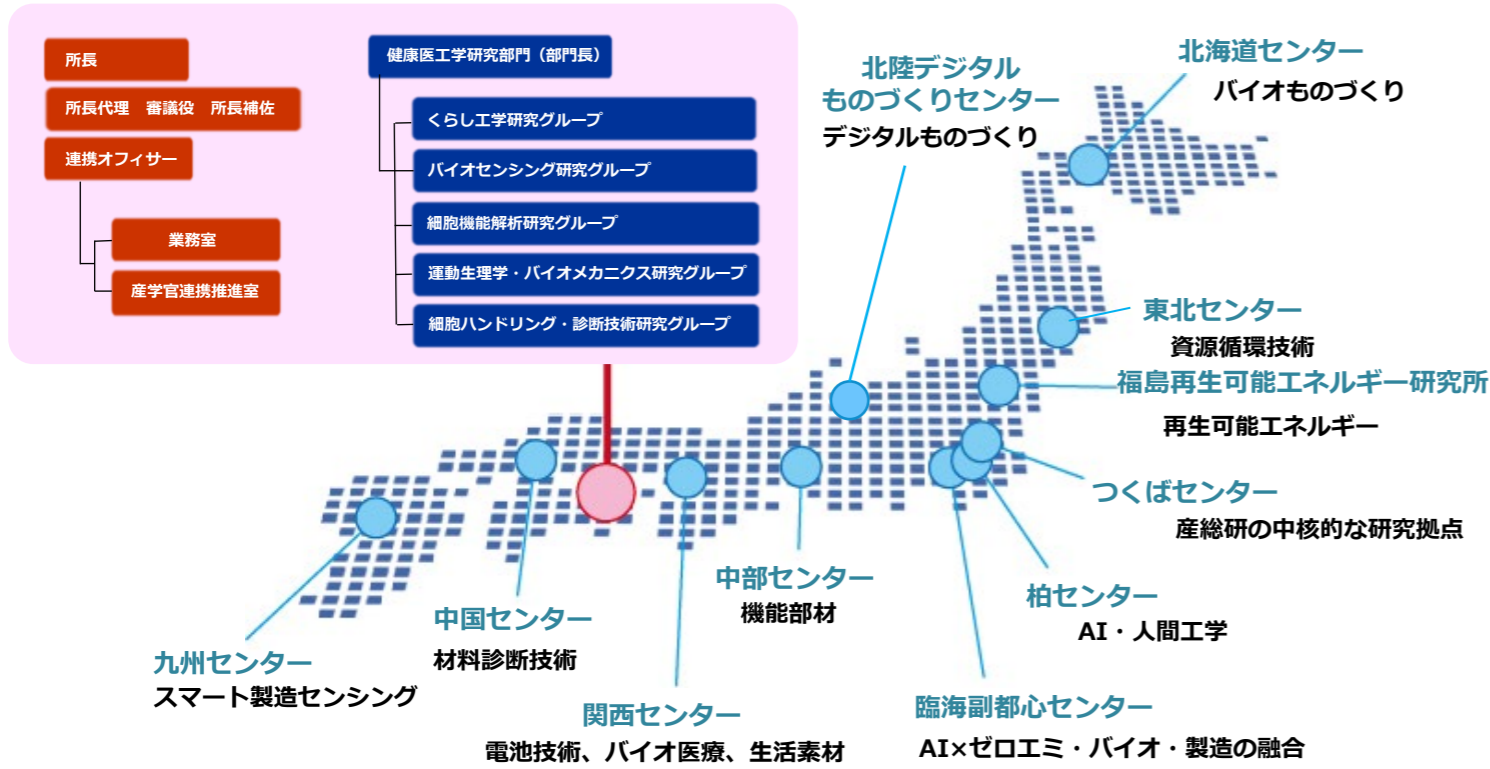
所長

所長代理　審議役　所長補佐

連携オフィサー

業務室

産学官連携推進室

健康医工学研究部門（部門長）

くらし工学研究グループ

バイオセンシング研究グループ

細胞機能解析研究グループ

運動生理学・バイオメカニクス研究グループ

細胞ハンドリング・診断技術研究グループ

北陸デジタル
ものづくりセンター
デジタルものづくり

北海道センター
バイオものづくり

東北センター
資源循環技術

福島再生可能エネルギー研究所
再生可能エネルギー

つくばセンター
産総研の中核的な研究拠点

柏センター
AI・人間工学

臨海副都心センター
AI×ゼロエミ・バイオ・製造の融合

中部センター
機能部材

関西センター
電池技術、バイオ医療、生活素材

中国センター
材料診断技術

九州センター
スマート製造センシング